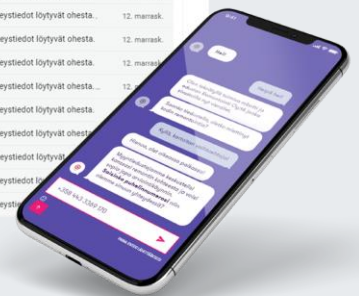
eystiedot löytyvät ohesta. 12. marrask.
eystiedot löytyvät ohesta. 12. marrask.
eystiedot löytyvät ohesta. 12. marrask.
eystiedot löytyvät ohesta. 12. marrask.
eystiedot löytyvät ohesta. 12. marrask.
eystiedot löytyvät ohesta. 12. marrask.
eystiedot löytyvät ohesta. 12. marrask.
eystie

Heil

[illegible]

Hienoa, että olemme päässeet

Soitetaanko puhelinnumeroosi

+358 443 3369 190